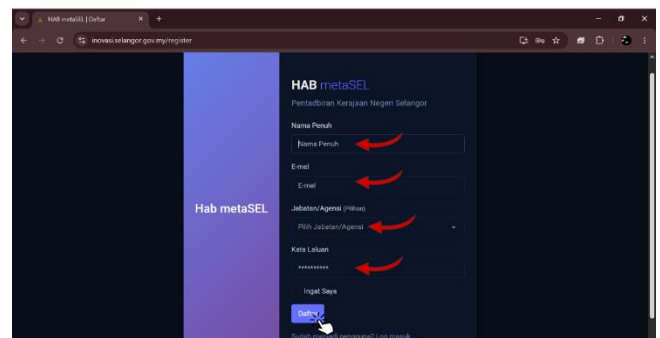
HAB metaSEL | Daftar
inovasi.selangor.gov.my/register

Hab metaSEL

HAB metaSEL

Pentadbiran Kerajaan Negeri Selangor

Nama Penuh

Nama Penuh

E-mel

E-mel

Jabatan/Agensi (Pilihan)

Pilih Jabatan/Agensi

Kata Laluan

••••••••••

Ingat Saya

Daftar

Sudah menjadi pengguna? Log masuk